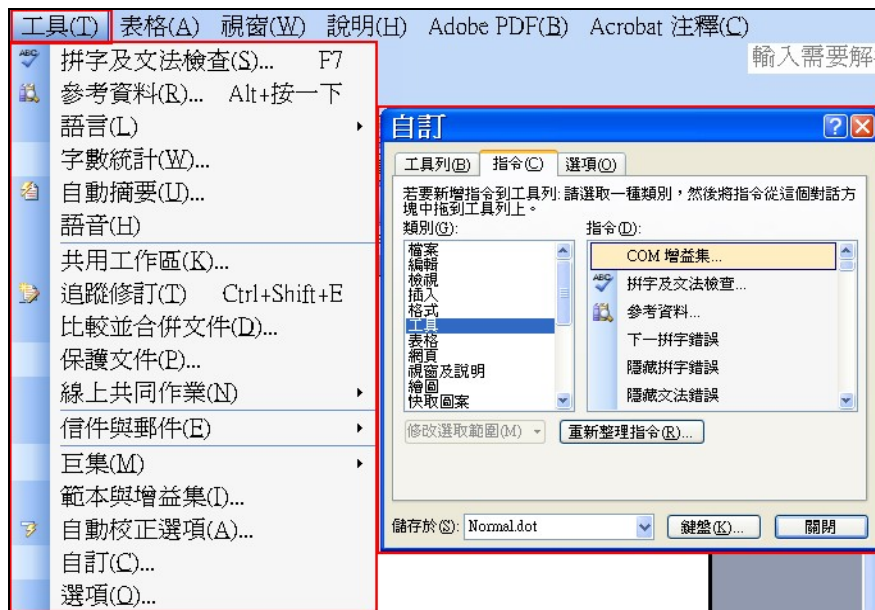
工具(T) 表格(A) 視窗(W) 說明(H) Adobe PDF(B) Acrobat 注釋(C)

輸入需要解

拼字及文法檢查(S)... F7
參考資料(R)... Alt+按一下
語言(L)
字數統計(W)...
自動摘要(U)...
語音(H)
共用工作區(K)...
追蹤修訂(T) Ctrl+Shift+E
比較並合併文件(D)...
保護文件(P)...
線上共同作業(N)
信件與郵件(E)
巨集(M)
範本與增益集(I)...
自動校正選項(A)...
自訂(C)...
選項(O)...

自訂

工具列(B) 指令(C) 選項(O)

若要新增指令到工具列: 請選取一種類別，然後將指令從這個對話方塊中拖到工具列上。

類別(G):
檔案
編輯
檢視
插入
格式
工具
表格
網頁
視窗及說明
繪圖
快取圖案

指令(D):
COM 增益集...
拼字及文法檢查...
參考資料...
下一拼字錯誤
隱藏拼字錯誤
隱藏文法錯誤

修改選取範圍(M)
重新整理指令(R)...

儲存於(S): Normal.dot
鍵盤(K)...
關閉